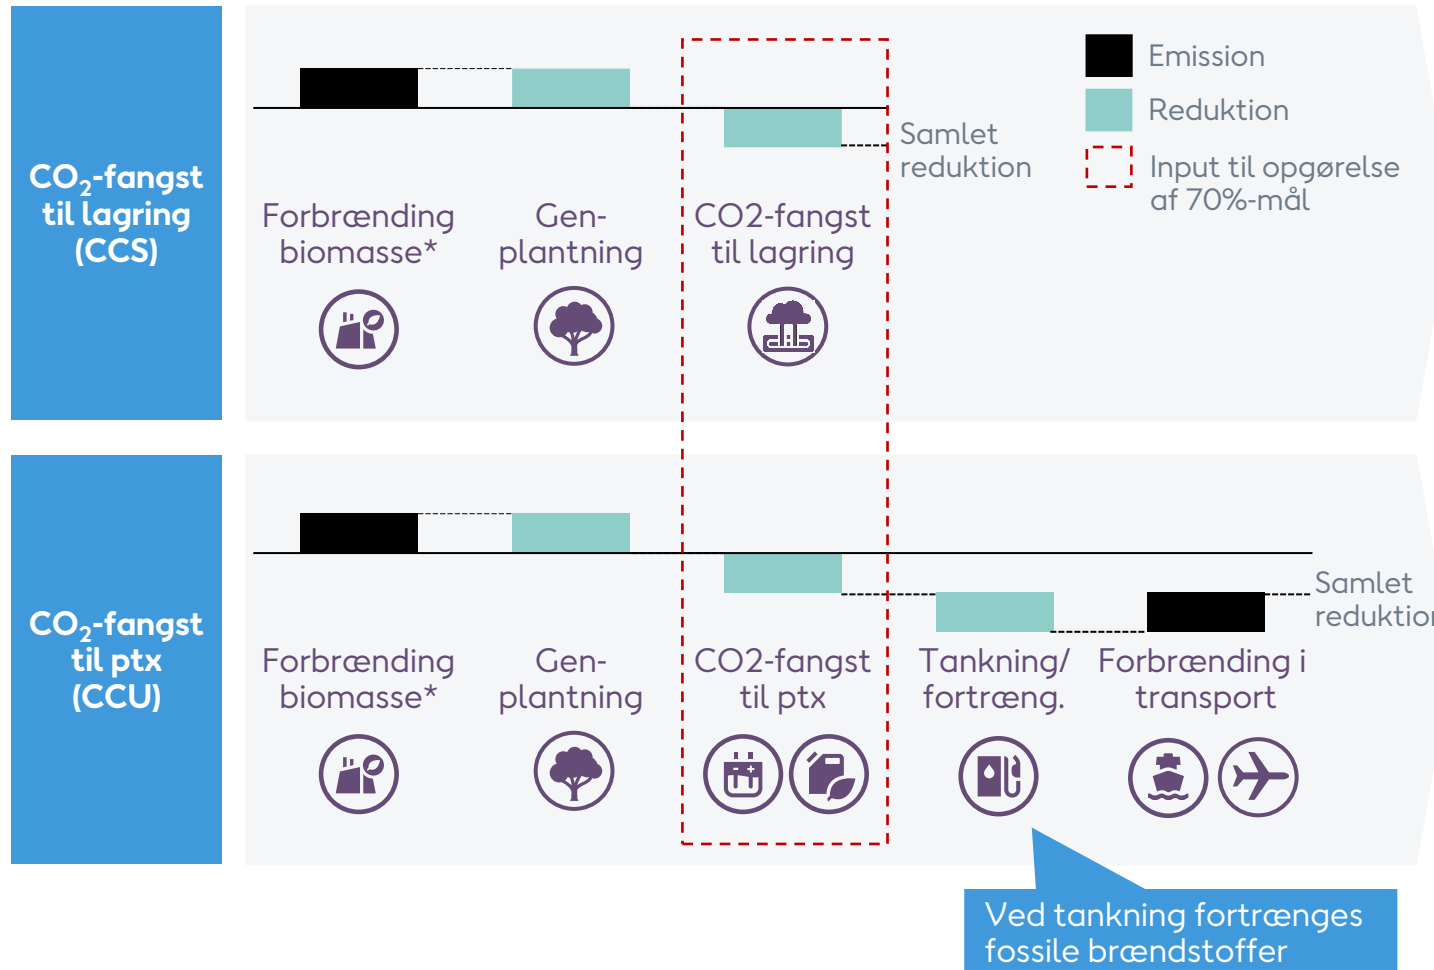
$CO_2$-fangst til lagring (CCS)

Forbrænding biomasse*

Gen-plantning

CO2-fangst til lagring

Samlet reduktion

Emission

Reduktion

Input til opgørelse af 70%-mål

$CO_2$-fangst til ptx (CCU)

Forbrænding biomasse*

Gen-plantning

CO2-fangst til ptx

Tankning/ fortræng.

Forbrænding i transport

Samlet reduktion

Ved tankning fortrænges fossile brændstoffer